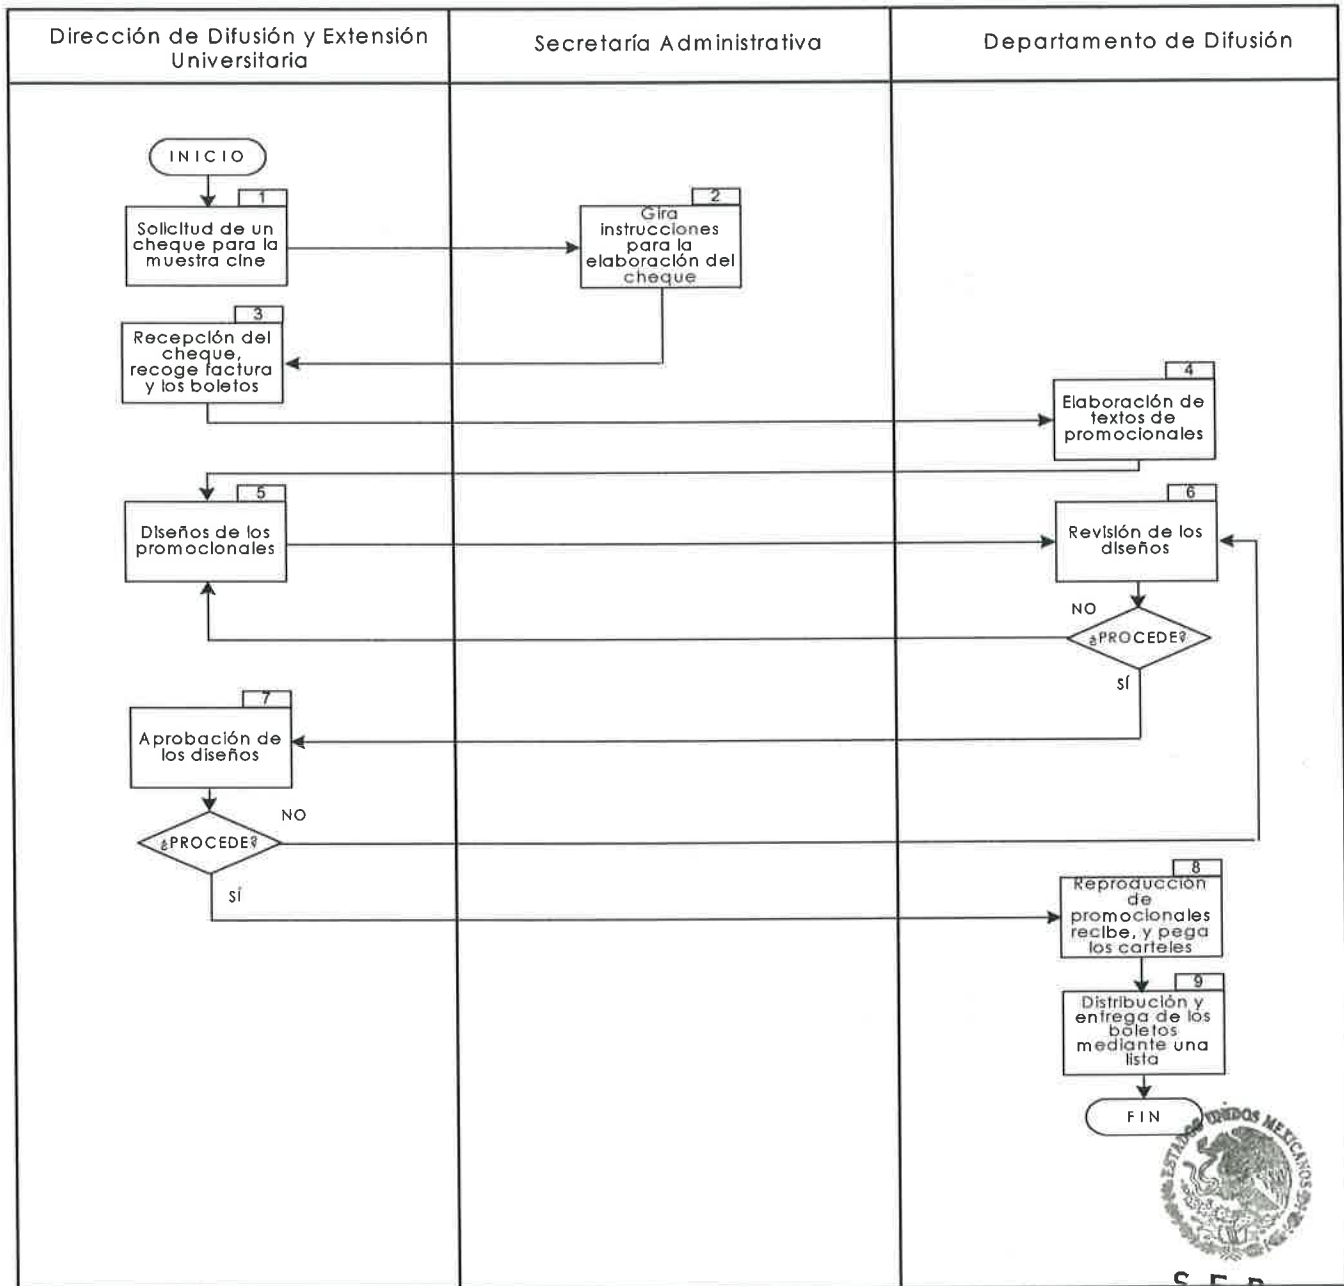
Dirección de Difusión y Extensión Universitaria

Secretaría Administrativa

Departamento de Difusión

INICIO

1

Solicitud de un cheque para la muestra cine

2

Gira instrucciones para la elaboración del cheque

3

Recepción del cheque, recoge factura y los boletos

4

Elaboración de textos de promocionales

5

Diseños de los promocionales

6

Revisión de los diseños

NO

¿PROCEDE?

SÍ

7

Aprobación de los diseños

NO

¿PROCEDE?

SÍ

8

Reproducción de promocionales recibe, y pega los carteles

9

Distribución y entrega de los boletos mediante una lista

FIN

ESTADOS UNIDOS MEXICANOS

S E P